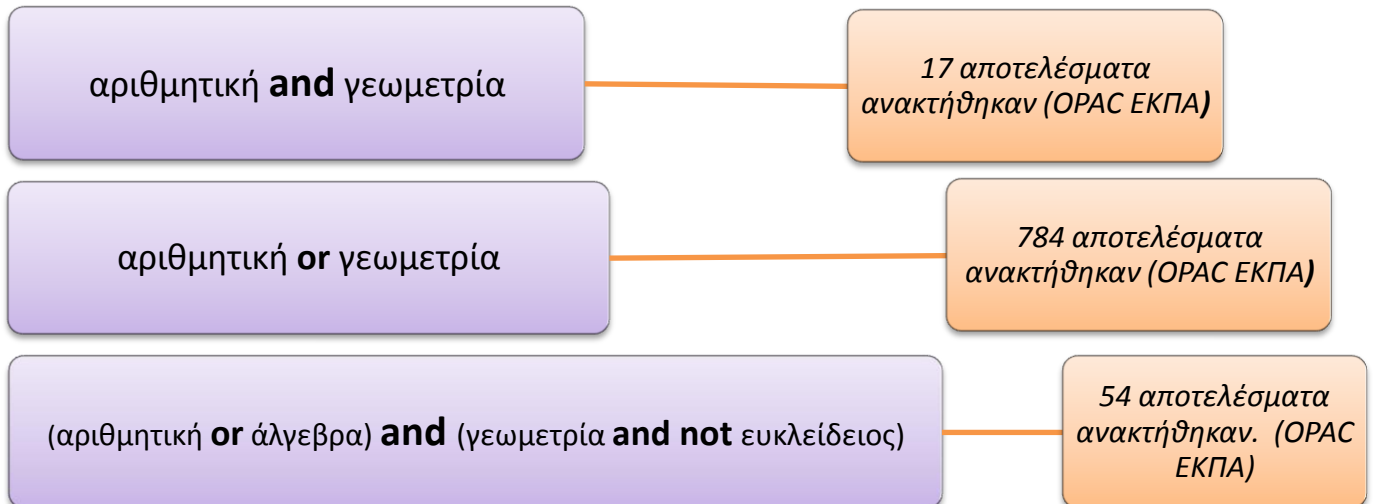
αριθμητική **and** γεωμετρία

*17 αποτελέσματα ανακτήθηκαν (OPAC ΕΚΠΑ)*

αριθμητική **or** γεωμετρία

*784 αποτελέσματα ανακτήθηκαν (OPAC ΕΚΠΑ)*

(αριθμητική **or** άλγεβρα) **and** (γεωμετρία **and not** ευκλείδειος)

*54 αποτελέσματα ανακτήθηκαν. (OPAC ΕΚΠΑ)*